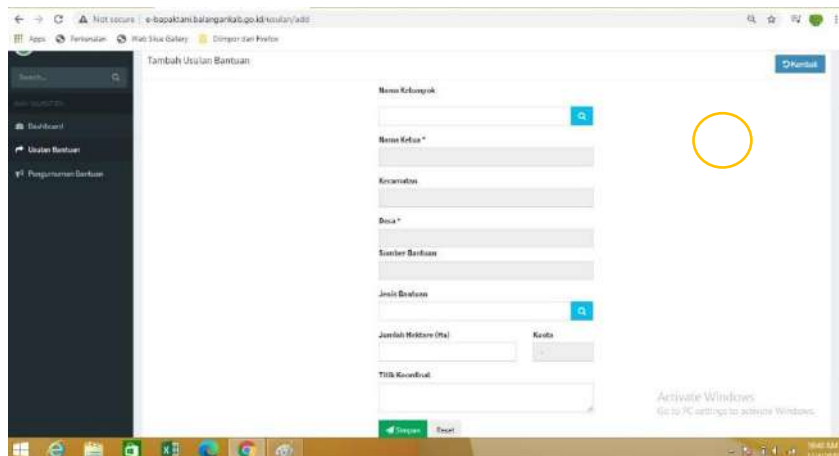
Not secure | e-bapaktani.balangankab.go.id/usulan/add

Apps Pertanian Web Slice Gallery Dimpor dari Firefox

Search...

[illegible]

Dashboard

Usulan Bantuan

Pengumuman Bantuan

Tambah Usulan Bantuan

Kembali

Nama Kelompok

Nama Ketua *

Kecamatan

Desa *

Sumber Bantuan

Jenis Bantuan

Jumlah Hektare (Ha)

Kuota

Titik Koordinat

Simpan

Reset

Activate Windows
Go to PC settings to activate Windows.